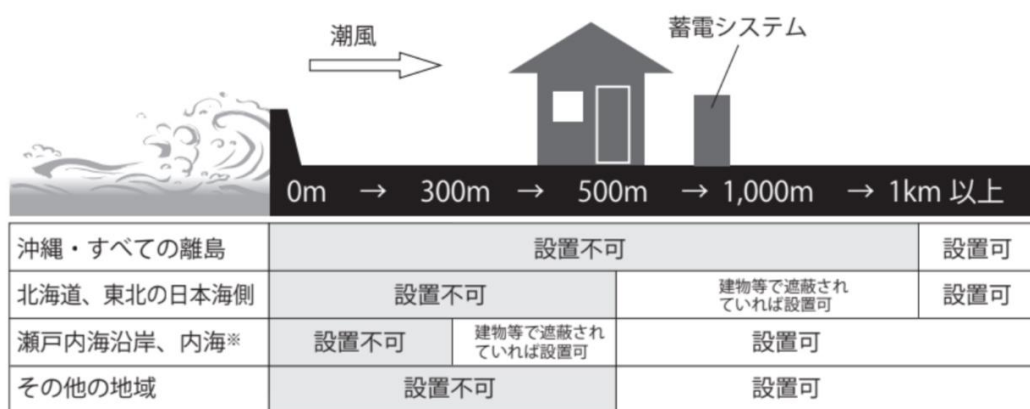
潮風

蓄電システム

0m → 300m → 500m → 1,000m → 1km 以上

| 沖縄・すべての離島 | 設置不可 | | | 設置可 |
|---|---|---|---|---|
| 北海道、東北の日本海側 | 設置不可 | | 建物等で遮蔽されていれば設置可 | 設置可 |
| 瀬戸内海沿岸、内海※ | 設置不可 | 建物等で遮蔽されていれば設置可 | 設置可 | |
| その他の地域 | 設置不可 | | 設置可 | |